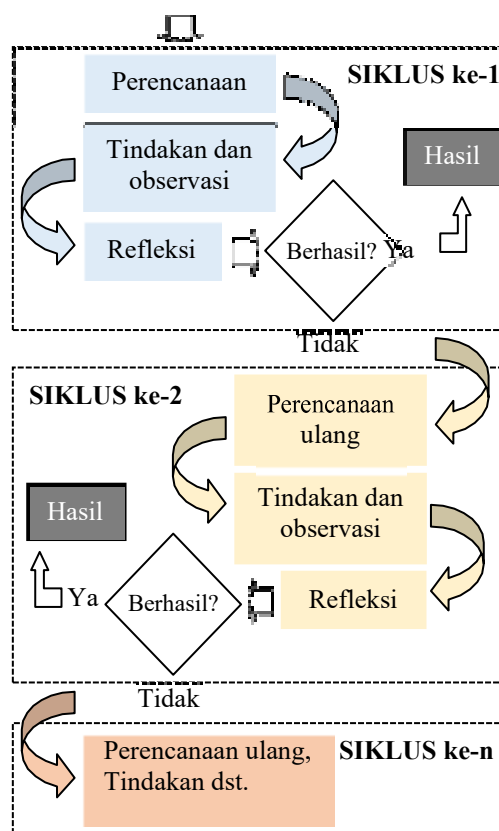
Perencanaan

SIKLUS ke-1

Tindakan dan observasi

Hasil

Refleksi

Berhasil?

Ya

Tidak

SIKLUS ke-2

Perencanaan ulang

Tindakan dan observasi

Hasil

Ya

Berhasil?

Refleksi

Tidak

Perencanaan ulang, Tindakan dst.

SIKLUS ke-n